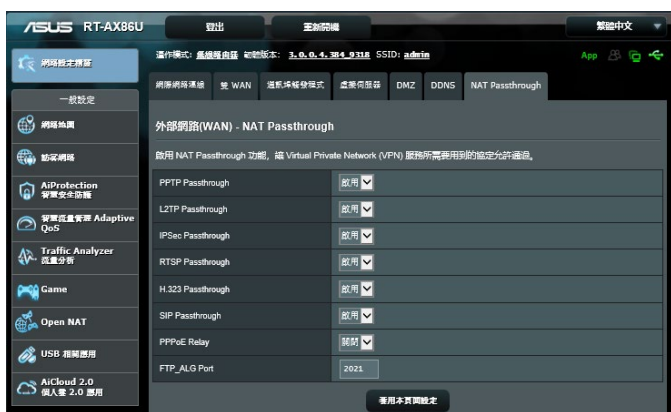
/ISUS RT-AX86U

登出

重新開機

繁體中文

網路設定精靈

操作模式: 無線路由器 韌體版本: 3.0.0.4.384_9318 SSID: admin

App

一般設定

網路地圖

訪客網路

AiProtection 智慧安全防護

智慧流量管理 Adaptive QoS

Traffic Analyzer 流量分析

Game

Open NAT

USB 相關應用

AiCloud 2.0 個人雲 2.0 應用

網際網路連線 雙 WAN 通訊埠觸發模式 虛擬伺服器 DMZ DDNS NAT Passthrough

外部網路(WAN) - NAT Passthrough

啟用 NAT Passthrough 功能，讓 Virtual Private Network (VPN) 服務所需要用到的協定允許通過。

| | |
|---|---|
| PPTP Passthrough | 啟用 |
| L2TP Passthrough | 啟用 |
| IPSec Passthrough | 啟用 |
| RTSP Passthrough | 啟用 |
| H.323 Passthrough | 啟用 |
| SIP Passthrough | 啟用 |
| PPPoE Relay | 關閉 |
| FTP_ALG Port | 2021 |

套用本頁面設定